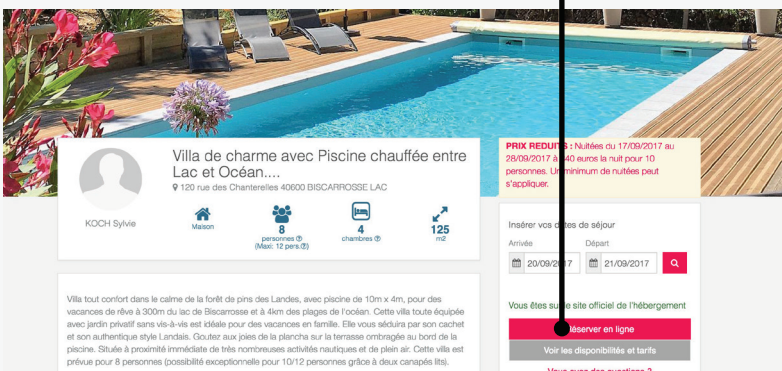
Villa de charme avec Piscine chauffée entre Lac et Océan....

120 rue des Chanterelles 40600 BISCARROSSE LAC

KOCH Sylvie

Maison

8 personnes (Maxi: 12 pers)

4 chambres

125 m2

PRIX REDUITS : Nuitées du 17/09/2017 au 28/09/2017 à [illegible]40 euros la nuit pour 10 personnes. U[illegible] minimum de nuitées peut s'appliquer.

Insérer vos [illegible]tes de séjour

Arrivée

Départ

20/09/2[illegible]17

21/09/2017

Villa tout confort dans le calme de la forêt de pins des Landes, avec piscine de 10m x 4m, pour des vacances de rêve à 300m du lac de Biscarrosse et à 4km des plages de l'océan. Cette villa toute équipée avec jardin privatif sans vis-à-vis est idéale pour des vacances en famille. Elle vous séduira par son cachet et son authentique style Landais. Goutez aux joies de la plancha sur la terrasse ombragée au bord de la piscine. Située à proximité immédiate de très nombreuses activités nautiques et de plein air. Cette villa est prévue pour 8 personnes (possibilité exceptionnelle pour 10/12 personnes grâce à deux canapés lits).

Vous êtes su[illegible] site officiel de l'hébergement

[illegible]éserver en ligne

Voir les disponibilités et tarifs

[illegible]